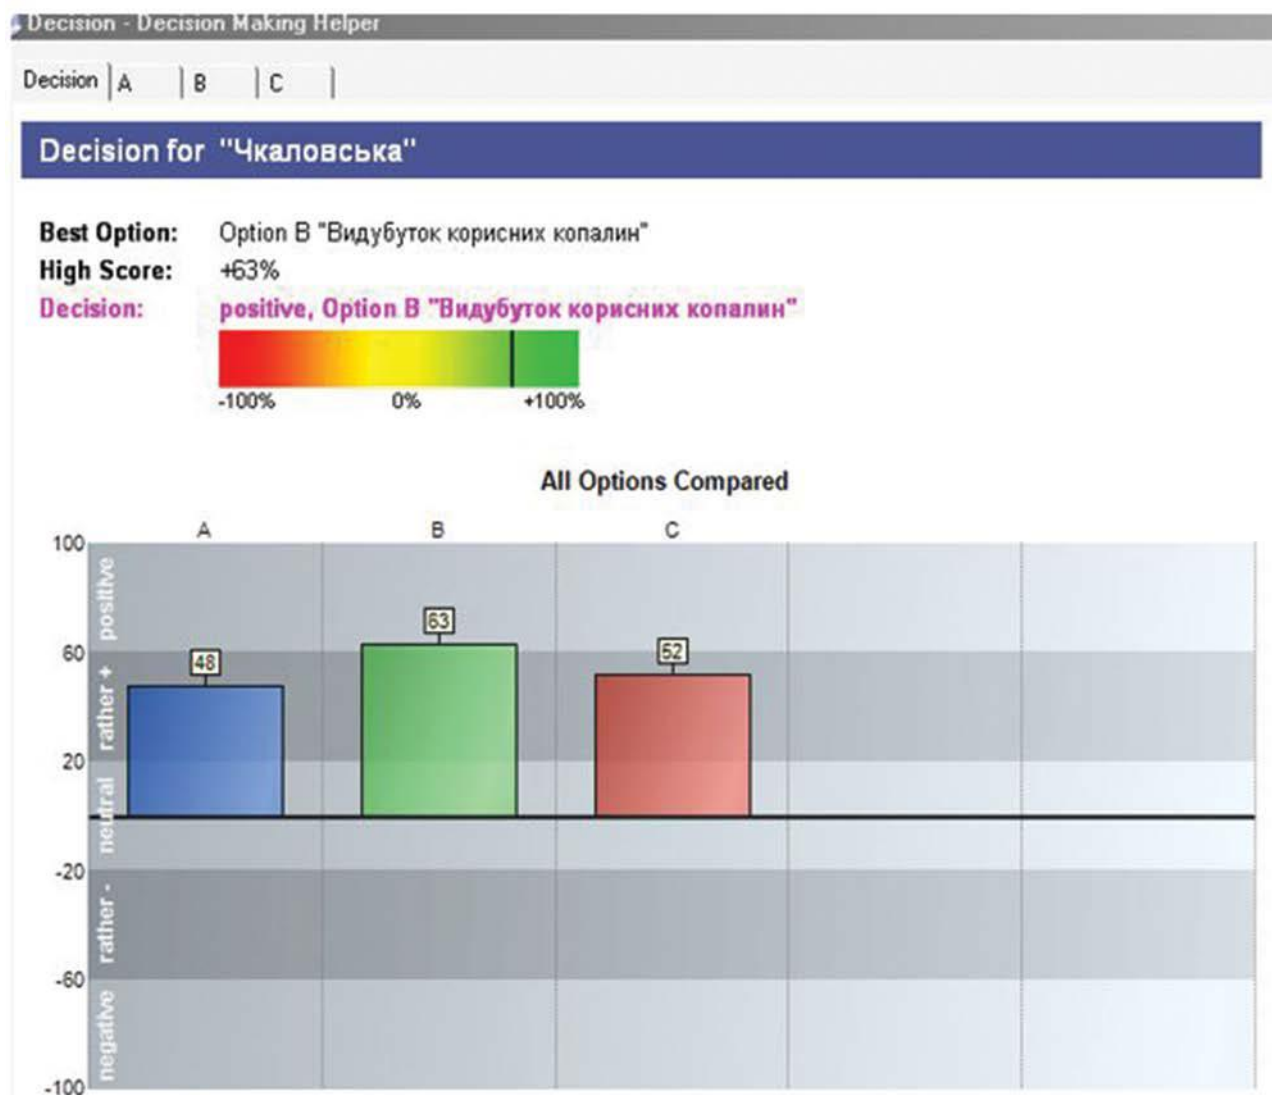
Decision - Decision Making Helper

Decision | A | B | C

Decision for "Чкаловська"

Best Option: Option B "Видубуток корисних копалин"
High Score: +63%
Decision: positive, Option B "Видубуток корисних копалин"

-100% 0% +100%

All Options Compared

A B C

100
60
20
-20
-60
-100

positive
rather +
neutral
rather -
negative

48
63
52